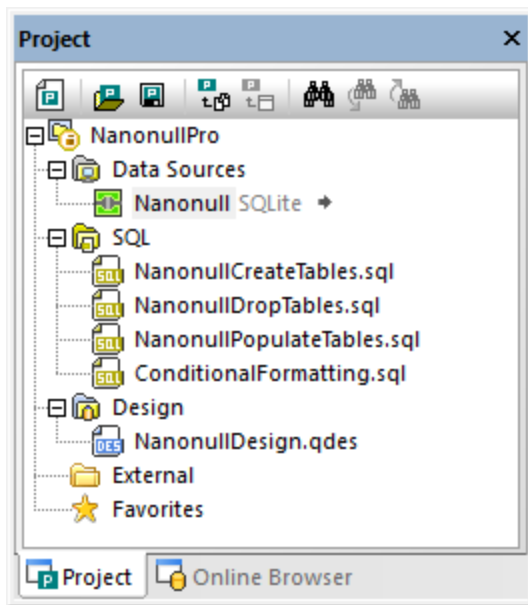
Project ✕

NanonullPro
Data Sources
Nanonull SQLite
SQL
NanonullCreateTables.sql
NanonullDropTables.sql
NanonullPopulateTables.sql
ConditionalFormatting.sql
Design
NanonullDesign.qdes
External
Favorites

Project
Online Browser